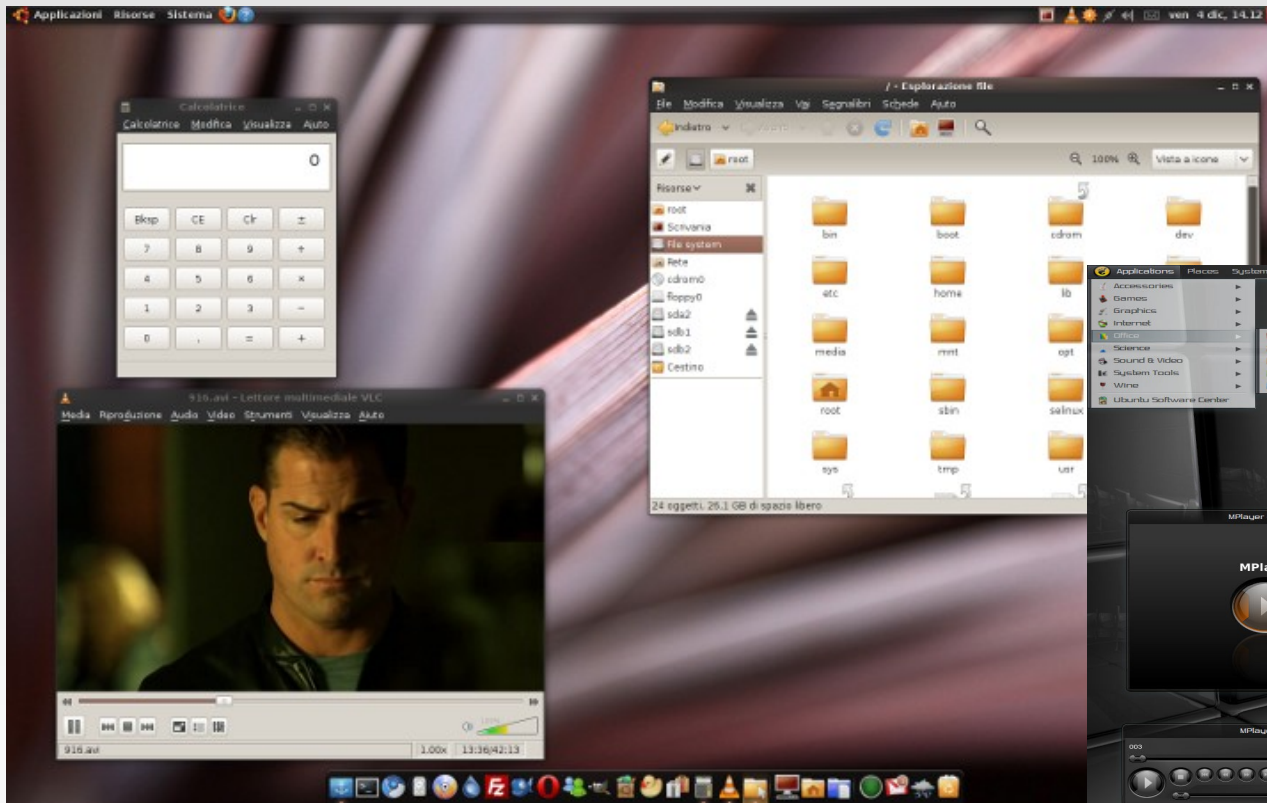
Applicazioni Risorse Sistema

ven 4 dic, 14.12

Calcolatrice
Calcolatrice Modifica Visualizza Aiuto
0
| Bksp | CE | Clr | ± |
|---|---|---|---|
| 7 | 8 | 9 | ÷ |
| 4 | 5 | 6 | × |
| 1 | 2 | 3 | − |
| 0 | , | = | + |

/ - Esplorazione file
File Modifica Visualizza Vai Segnalibri Schede Aiuto
Indietro Avanti
root
100% Vista a icone
Risorse
root
Scrivania
File system
Rete
cdrom0
floppy0
sda2
sdb1
sdb2
Cestino
bin boot cdrom dev
etc home lib
media mnt opt
root sbin selinux
sys tmp usr
24 oggetti, 26,1 GB di spazio libero

916.avi - Lettore multimediale VLC
Media Riproduzione Audio Video Strumenti Visualizza Aiuto
916.avi 1.00x 13:36/42:13

Applications Places System
Accessories
Games
Graphics
Internet
Office
Science
Sound & Video
System Tools
Wine
Ubuntu Software Center

MPlayer
MPla
MPlayer
003